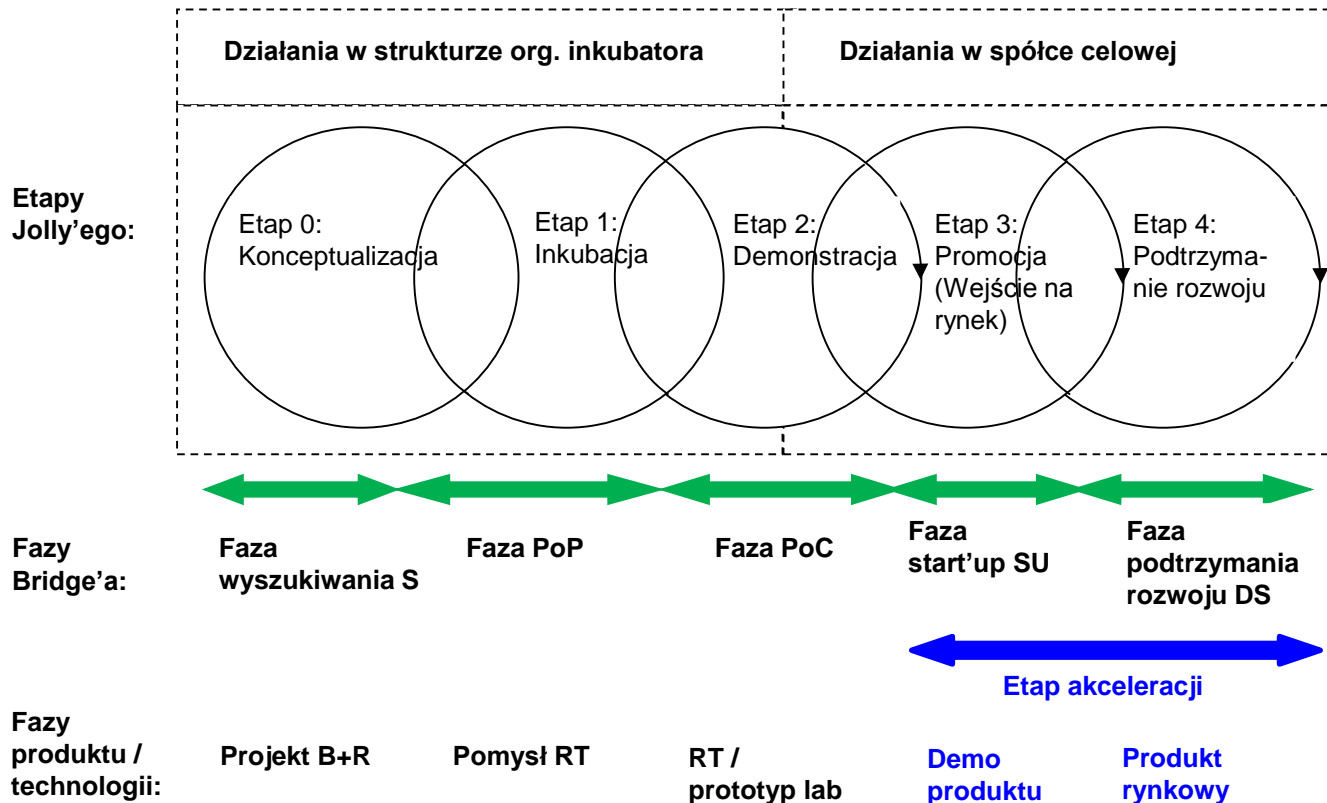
Działania w strukturze org. inkubatora

Działania w spółce celowej

Etapy Jolly'ego:

Etap 0: Konceptualizacja

Etap 1: Inkubacja

Etap 2: Demonstracja

Etap 3: Promocja (Wejście na rynek)

Etap 4: Podtrzymanie rozwoju

Fazy Bridge'a:

Faza wyszukiwania S

Faza PoP

Faza PoC

Faza start'up SU

Faza podtrzymania rozwoju DS

Etap akceleracji

Fazy produktu / technologii:

Projekt B+R

Pomysł RT

RT / prototyp lab

Demo produktu

Produkt rynkowy